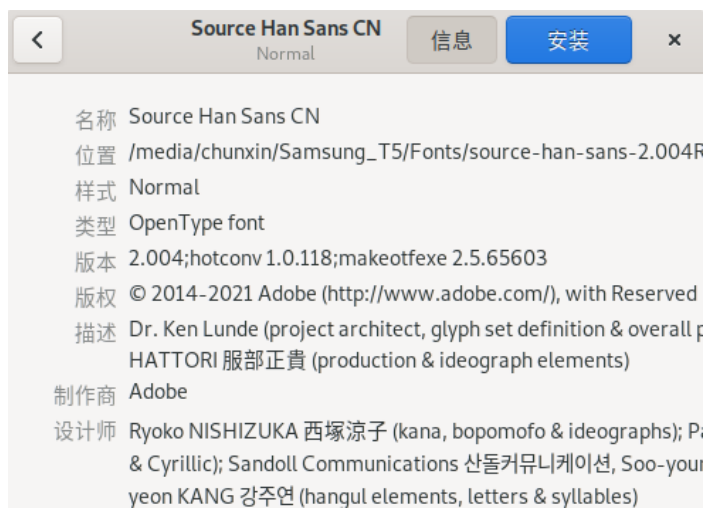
<

Source Han Sans CN
Normal

信息

安装

×

名称 Source Han Sans CN

位置 /media/chunxin/Samsung_T5/Fonts/source-han-sans-2.004R

样式 Normal

类型 OpenType font

版本 2.004;hotconv 1.0.118;makeotfexe 2.5.65603

版权 © 2014-2021 Adobe (http://www.adobe.com/), with Reserved

描述 Dr. Ken Lunde (project architect, glyph set definition & overall p HATTORI 服部正貴 (production & ideograph elements)

制作商 Adobe

设计师 Ryoko NISHIZUKA 西塚涼子 (kana, bopomofo & ideographs); Pa & Cyrillic); Sandoll Communications 산돌커뮤니케이션, Soo-youn yeon KANG 강주연 (hangul elements, letters & syllables)